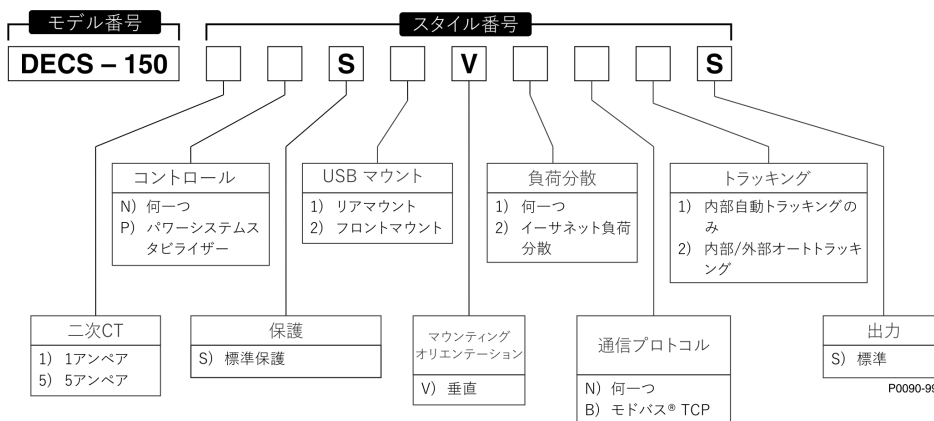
モデル番号

スタイル番号

DECS – 150

S

V

S

コントロール
N) 何一つ
P) パワーシステムスタビライザー

USB マウント
1) リアマウント
2) フロントマウント

負荷分散
1) 何一つ
2) イーサネット負荷分散

トラッキング
1) 内部自動トラッキングのみ
2) 内部/外部オートトラッキング

二次CT
1) 1アンペア
5) 5アンペア

保護
S) 標準保護

マウンティングオリエンテーション
V) 垂直

通信プロトコル
N) 何一つ
B) モドバス® TCP

出力
S) 標準

P0090-99